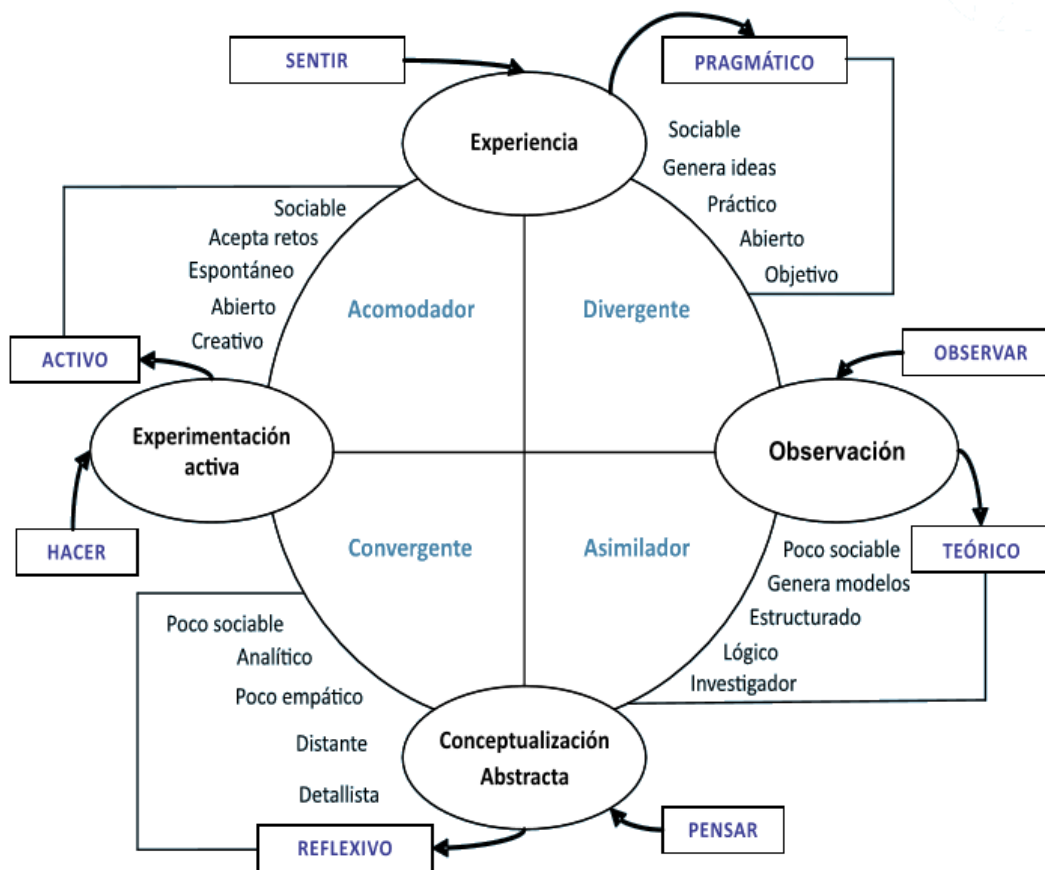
SENTIR

PRAGMÁTICO

Experiencia

Sociable
Genera ideas
Práctico
Abierto
Objetivo

Sociable
Acepta retos
Espontáneo
Abierto
Creativo

Acomodador

Divergente

ACTIVO

OBSERVAR

Experimentación activa

Observación

HACER

TEÓRICO

Convergente

Asimilador

Poco sociable
Genera modelos
Estructurado
Lógico
Investigador

Poco sociable
Analítico
Poco empático
Distante
Detallista

Conceptualización Abstracta

PENSAR

REFLEXIVO